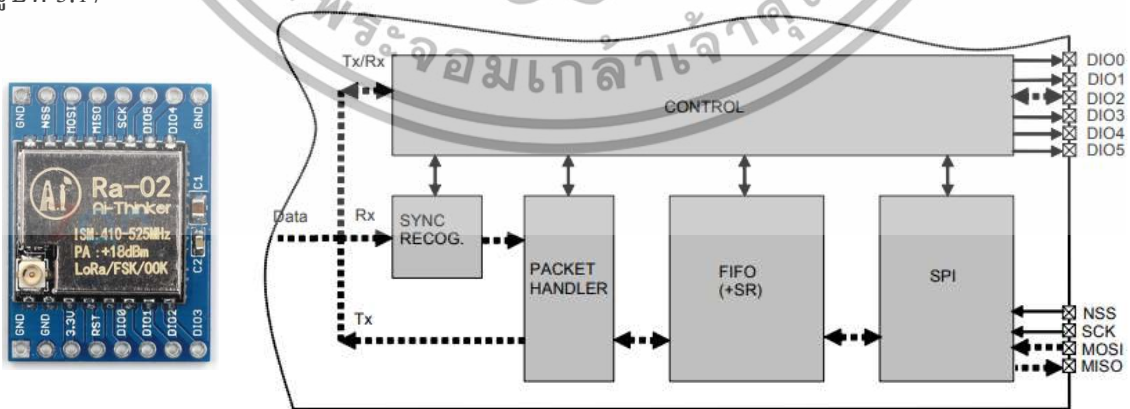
รูปที่ 3.17

พระจอมเกล้าเจ้าคุณ

GND NSS MOSI MISO SCK DIO5 DIO4 GND

Ra-02
Ai-Thinker
ISM:410-525MHz
PA:+18dBm
LoRa/FSK/OOK

C1
C2

GND GND 3.3V RST DIO0 DIO1 DIO2 DIO3

Tx/Rx

CONTROL

DIO0
DIO1
DIO2
DIO3
DIO4
DIO5

Data

Rx

SYNC RECOG.

PACKET HANDLER

FIFO (+SR)

SPI

Tx

NSS
SCK
MOSI
MISO